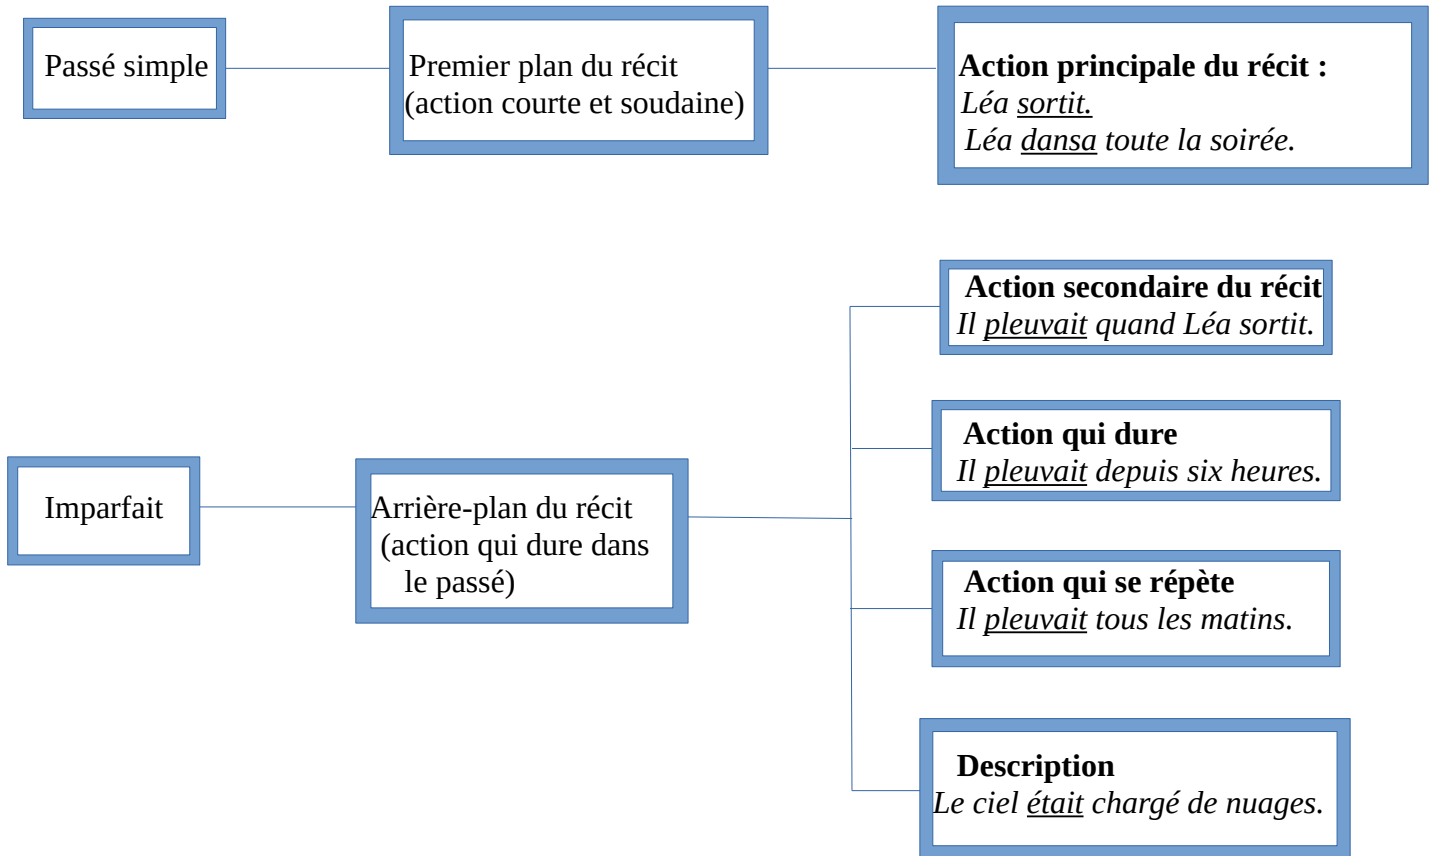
Passé simple

Premier plan du récit (action courte et soudaine)

**Action principale du récit :**
*Léa sortit.*
*Léa dansa toute la soirée.*

Imparfait

Arrière-plan du récit (action qui dure dans le passé)

**Action secondaire du récit**
*Il pleuvait quand Léa sortit.*

**Action qui dure**
*Il pleuvait depuis six heures.*

**Action qui se répète**
*Il pleuvait tous les matins.*

**Description**
*Le ciel était chargé de nuages.*